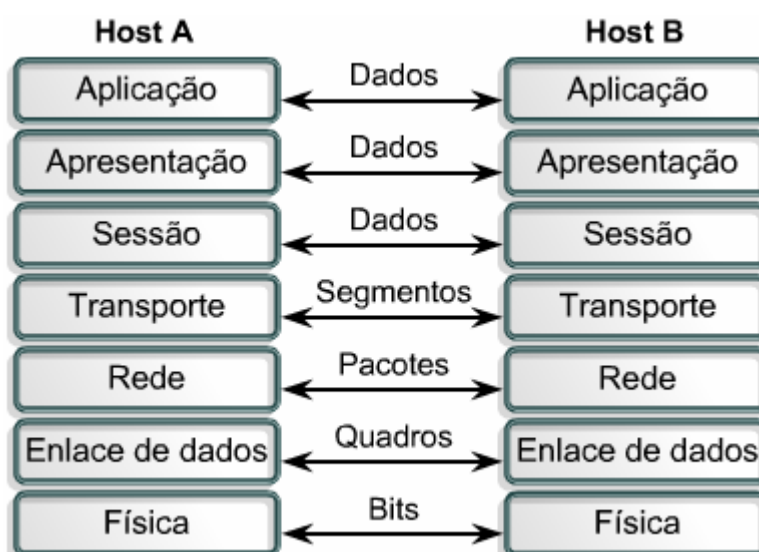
| Host A | | Host B |
|---|---|---|
| Aplicação | Dados | Aplicação |
| Apresentação | Dados | Apresentação |
| Sessão | Dados | Sessão |
| Transporte | Segmentos | Transporte |
| Rede | Pacotes | Rede |
| Enlace de dados | Quadros | Enlace de dados |
| Física | Bits | Física |